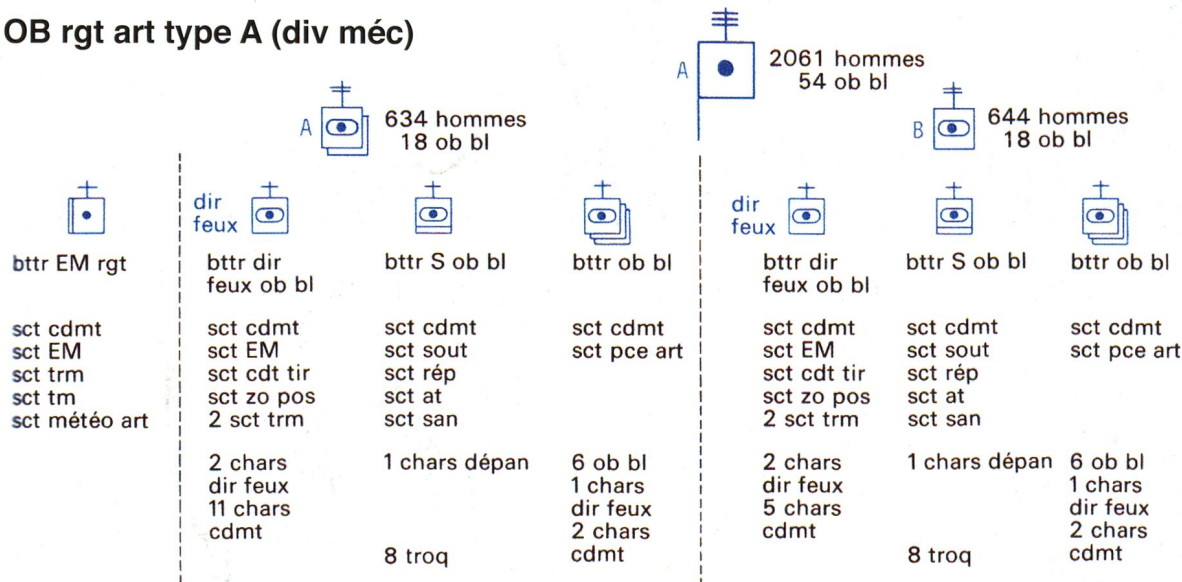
OB rgt art type A (div méc)

A 2061 hommes 54 ob bl

A 634 hommes 18 ob bl

B 644 hommes 18 ob bl

bttr EM rgt

sct cdmt
sct EM
sct trm
sct tm
sct météo art

dir feux

bttr dir feux ob bl

sct cdmt
sct EM
sct cdt tir
sct zo pos
2 sct trm

2 chars dir feux
11 chars cdmt

bttr S ob bl

sct cdmt
sct sout
sct rép
sct at
sct san

1 chars dépan

8 troq

bttr ob bl

sct cdmt
sct pce art

6 ob bl
1 chars dir feux
2 chars cdmt

dir feux

bttr dir feux ob bl

sct cdmt
sct EM
sct cdt tir
sct zo pos
2 sct trm

2 chars dir feux
5 chars cdmt

bttr S ob bl

sct cdmt
sct sout
sct rép
sct at
sct san

1 chars dépan

8 troq

bttr ob bl

sct cdmt
sct pce art

6 ob bl
1 chars dir feux
2 chars cdmt